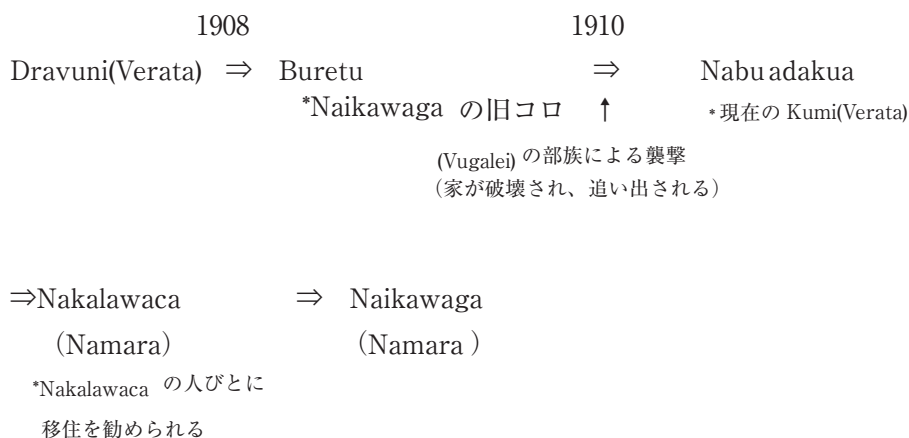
1908 1910

Dravuni(Verata) ⇒ Buretu ⇒ Nabu adakua

*Naikawaga の旧コロ ↑ *現在の Kumi(Verata)

(Vugalei) の部族による襲撃
（家が破壊され、追い出される）

⇒Nakalawaca ⇒ Naikawaga
（Namara） （Namara ）

*Nakalawaca の人びとに
移住を勧められる